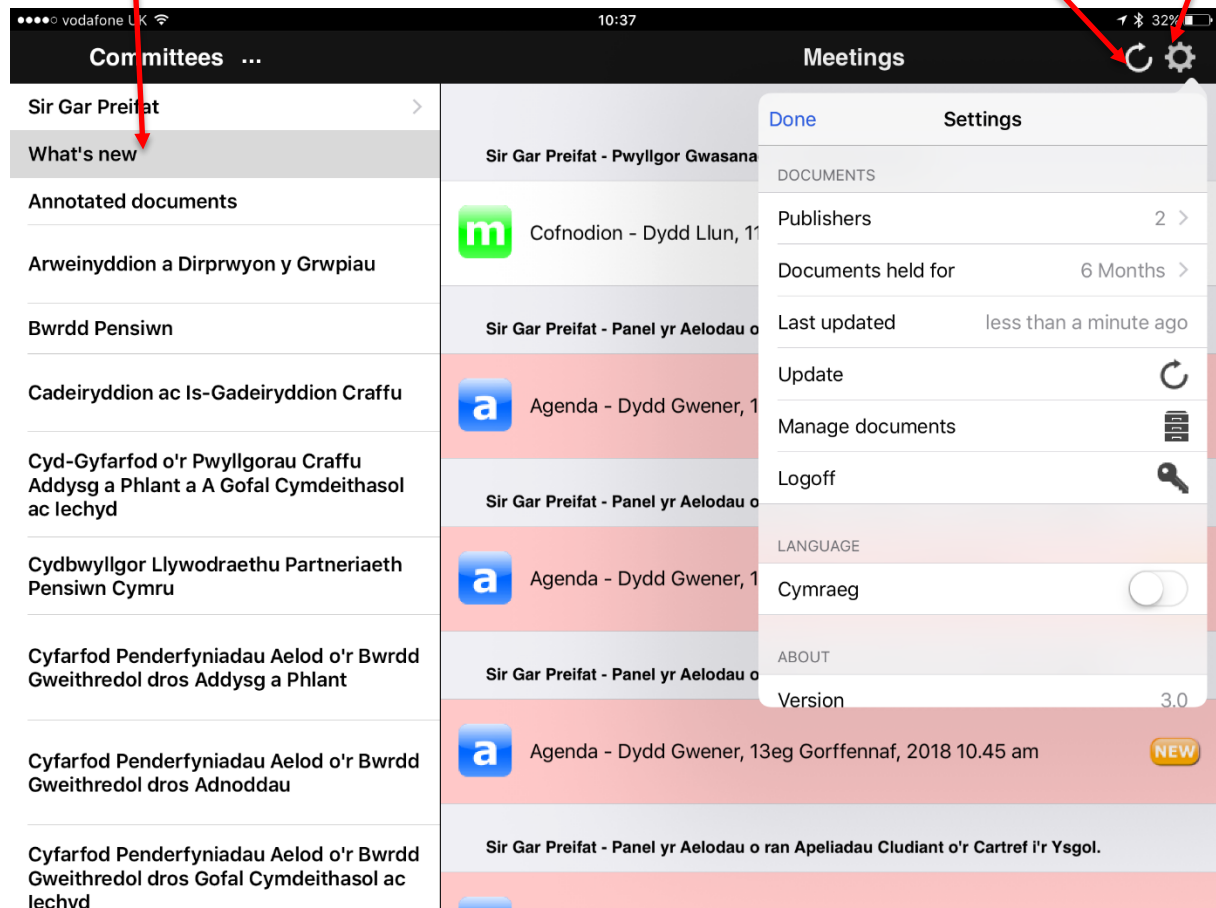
●●●●○ vodafone UK 10:37 32%

Committees ...

Meetings

Sir Gar Preifat

What's new

Annotated documents

Arweinyddion a Dirprwyon y Grwpiau

Bwrdd Pensiwn

Cadeiryddion ac Is-Gadeiryddion Craffu

Cyd-Gyfarfod o'r Pwyllgorau Craffu Addysg a Phlant a A Gofal Cymdeithasol ac Iechyd

Cydbwyllgor Llywodraethu Partneriaeth Pensiwn Cymru

Cyfarfod Penderfyniadau Aelod o'r Bwrdd Gweithredol dros Addysg a Phlant

Cyfarfod Penderfyniadau Aelod o'r Bwrdd Gweithredol dros Adnoddau

Cyfarfod Penderfyniadau Aelod o'r Bwrdd Gweithredol dros Gofal Cymdeithasol ac Iechyd

Sir Gar Preifat - Pwyllgor Gwasana

m Cofnodion - Dydd Llun, 1

Sir Gar Preifat - Panel yr Aelodau o

a Agenda - Dydd Gwener, 1

Sir Gar Preifat - Panel yr Aelodau o

a Agenda - Dydd Gwener, 1

Sir Gar Preifat - Panel yr Aelodau o

a Agenda - Dydd Gwener, 13eg Gorffennaf, 2018 10.45 am NEW

Sir Gar Preifat - Panel yr Aelodau o ran Apeliadau Cludiant o'r Cartref i'r Ysgol.

Done Settings

DOCUMENTS

Publishers 2

Documents held for 6 Months

Last updated less than a minute ago

Update

Manage documents

Logoff

LANGUAGE

Cymraeg

ABOUT

Version 3.0